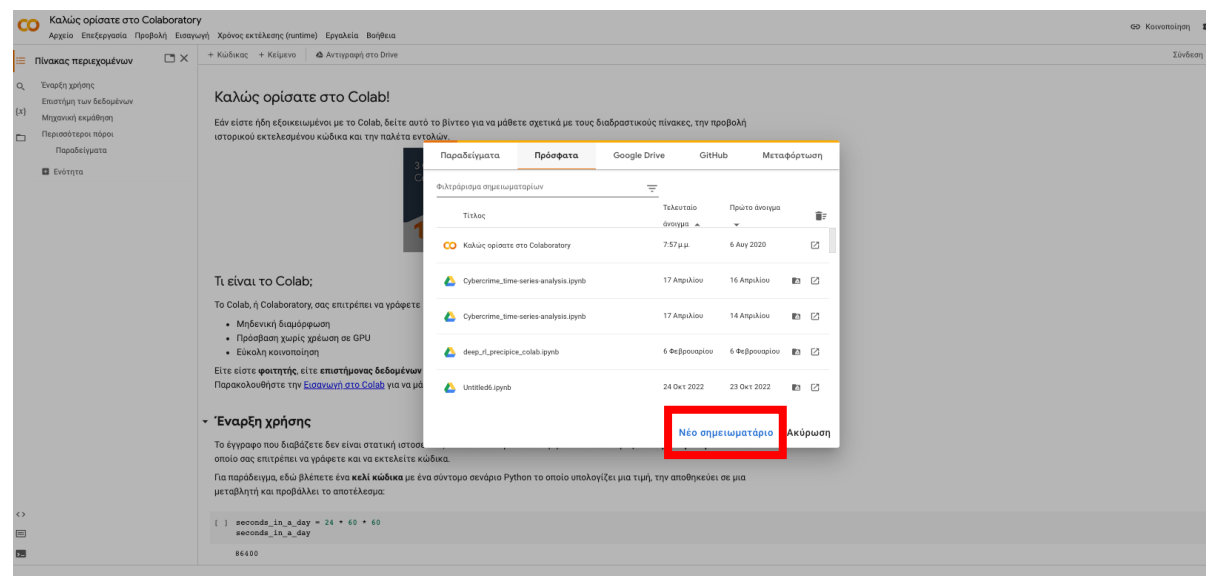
CO Καλώς ορίσατε στο Colaboratory
Αρχείο Επεξεργασία Προβολή Εισαγωγή Χρόνος εκτέλεσης (runtime) Εργαλεία Βοήθεια

Κοινοποίηση

Πίνακας περιεχομένων

Έναρξη χρήσης
Επιστήμη των δεδομένων
Μηχανική εκμάθηση
Περισσότεροι πόροι
Παραδείγματα
Ενότητα

+ Κώδικας + Κείμενο Αντιγραφή στο Drive

Σύνδεση

Καλώς ορίσατε στο Colab!

Εάν είστε ήδη εξοικειωμένοι με το Colab, δείτε αυτό το βίντεο για να μάθετε σχετικά με τους διαδραστικούς πίνακες, την προβολή ιστορικού εκτελεσμένου κώδικα και την παλέτα εντολών.

Τι είναι το Colab;

Το Colab, ή Colaboratory, σας επιτρέπει να γράφετε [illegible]

• Μηδενική διαμόρφωση
• Πρόσβαση χωρίς χρέωση σε GPU
• Εύκολη κοινοποίηση

Είτε είστε **φοιτητής**, είτε **επιστήμονας δεδομένων** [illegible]
Παρακολουθήστε την Εισαγωγή στο Colab για να μά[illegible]

Έναρξη χρήσης

Το έγγραφο που διαβάζετε δεν είναι στατική ιστοσ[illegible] οποίο σας επιτρέπει να γράφετε και να εκτελείτε κώδικα.

Για παράδειγμα, εδώ βλέπετε ένα **κελί κώδικα** με ένα σύντομο σενάριο Python το οποίο υπολογίζει μια τιμή, την αποθηκεύει σε μια μεταβλητή και προβάλλει το αποτέλεσμα:

[ ] seconds_in_a_day = 24 * 60 * 60
seconds_in_a_day

86400

Παραδείγματα | Πρόσφατα | Google Drive | GitHub | Μεταφόρτωση

Φιλτράρισμα σημειωματαρίων

| Τίτλος | Τελευταίο άνοιγμα | Πρώτο άνοιγμα |
|---|---|---|
| Καλώς ορίσατε στο Colaboratory | 7:57 μ.μ. | 6 Αυγ 2020 |
| Cybercrime_time-series-analysis.ipynb | 17 Απριλίου | 16 Απριλίου |
| Cybercrime_time-series-analysis.ipynb | 17 Απριλίου | 14 Απριλίου |
| deep_rl_precipice_colab.ipynb | 6 Φεβρουαρίου | 6 Φεβρουαρίου |
| Untitled6.ipynb | 24 Οκτ 2022 | 23 Οκτ 2022 |

Νέο σημειωματάριο Ακύρωση